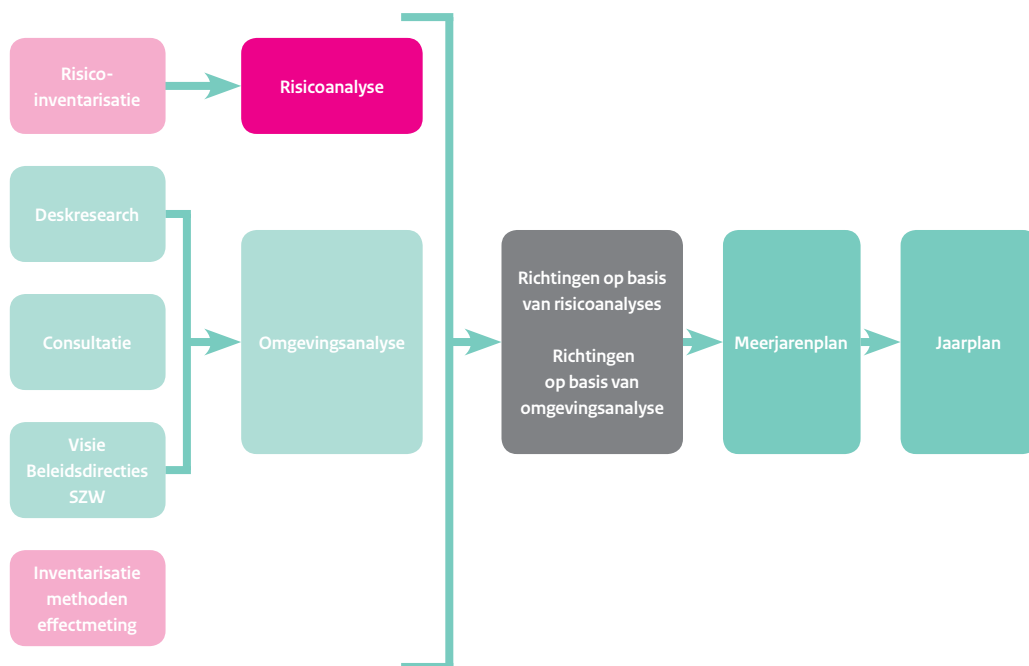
Risicoinventarisatie

Risicoanalyse

Deskresearch

Consultatie

Visie Beleidsdirecties SZW

Omgevingsanalyse

Inventarisatie methoden effectmeting

Richtingen op basis van risicoanalyses

Richtingen op basis van omgevingsanalyse

Meerjarenplan

Jaarplan